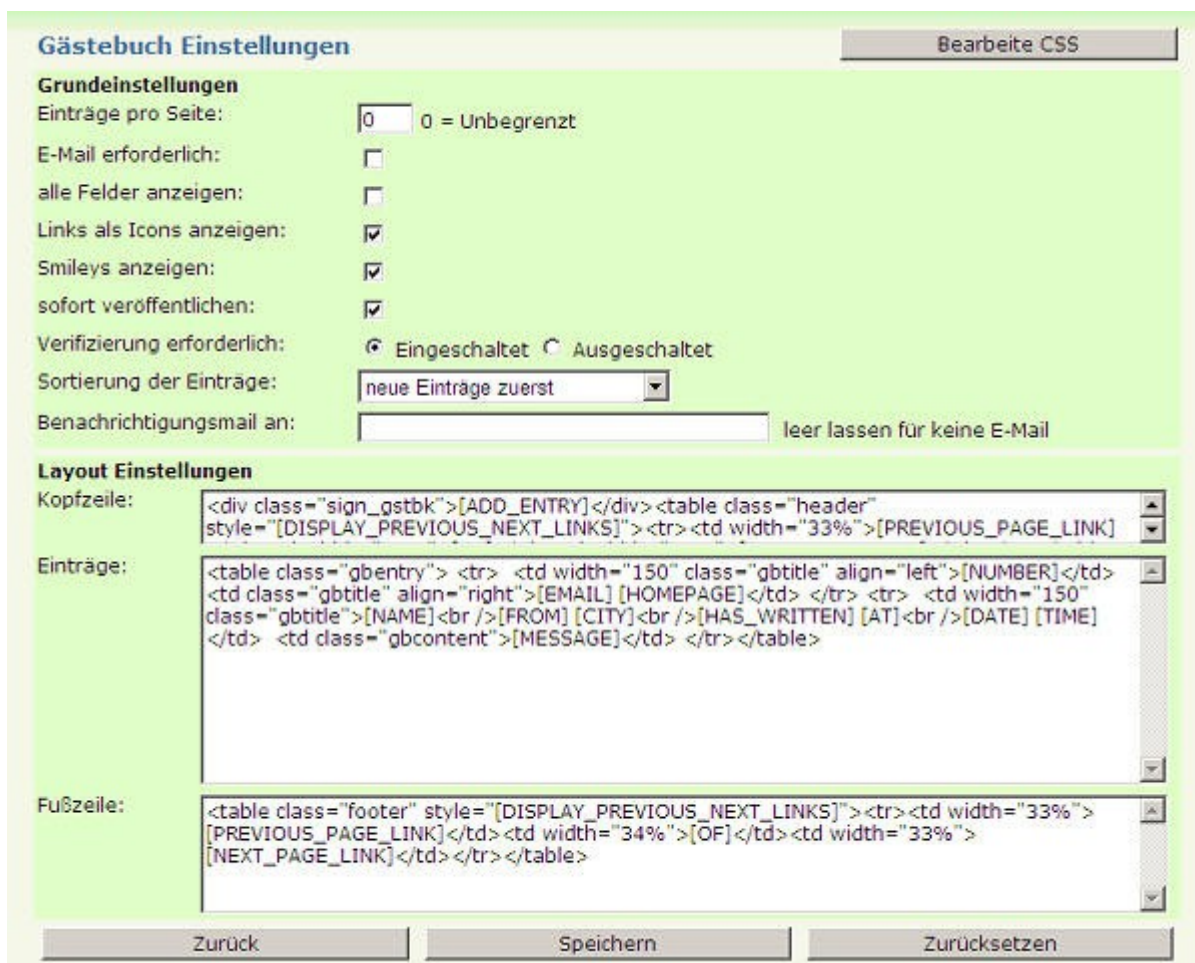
Gästebuch Einstellungen

Bearbeite CSS

Grundeinstellungen

Einträge pro Seite: 0 0 = Unbegrenzt

E-Mail erforderlich:

alle Felder anzeigen:

Links als Icons anzeigen:

Smileys anzeigen:

sofort veröffentlichen:

Verifizierung erforderlich: Eingeschaltet Ausgeschaltet

Sortierung der Einträge: neue Einträge zuerst

Benachrichtigungsmail an: leer lassen für keine E-Mail

Layout Einstellungen

Kopfzeile: <div class="sign_gstbk">[ADD_ENTRY]</div><table class="header" style="[DISPLAY_PREVIOUS_NEXT_LINKS]"><tr><td width="33%">[PREVIOUS_PAGE_LINK]

Einträge: <table class="gbentry"> <tr> <td width="150" class="gbtitle" align="left">[NUMBER]</td> <td class="gbtitle" align="right">[EMAIL] [HOMEPAGE]</td> </tr> <tr> <td width="150" class="gbtitle">[NAME]<br />[FROM] [CITY]<br />[HAS_WRITTEN] [AT]<br />[DATE] [TIME] </td> <td class="gbcontent">[MESSAGE]</td> </tr></table>

Fußzeile: <table class="footer" style="[DISPLAY_PREVIOUS_NEXT_LINKS]"><tr><td width="33%">[PREVIOUS_PAGE_LINK]</td><td width="34%">[OF]</td><td width="33%">[NEXT_PAGE_LINK]</td></tr></table>

Zurück Speichern Zurücksetzen